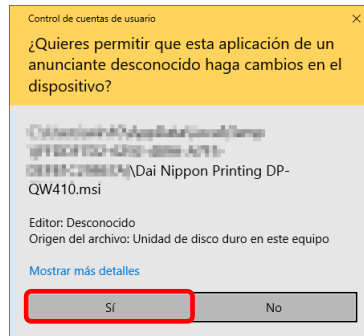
Control de cuentas de usuario

¿Quieres permitir que esta aplicación de un anunciante desconocido haga cambios en el dispositivo?

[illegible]
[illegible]
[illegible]\Dai Nippon Printing DP-QW410.msi

Editor: Desconocido
Origen del archivo: Unidad de disco duro en este equipo

Mostrar más detalles

Sí

No